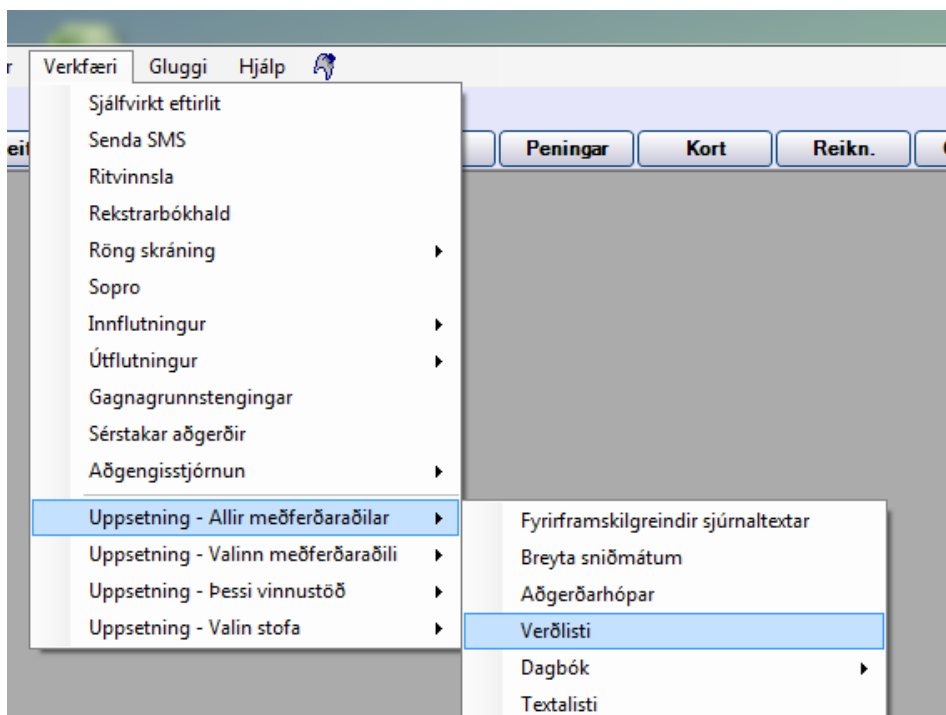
r Verkfæri Gluggi Hjálp

eit

Peningar Kort Reikn.

Sjálfvirkt eftirlit
Senda SMS
Ritvinnsla
Rekstrarbókhald
Röng skráning
Sopro
Innflutningur
Útflutningur
Gagnagrunnstengingar
Sérstakar aðgerðir
Aðgengisstjórnun
Uppsetning - Allir meðferðaraðilar
Uppsetning - Valinn meðferðaraðili
Uppsetning - Þessi vinnustöð
Uppsetning - Valin stofa

Fyrirframskilgreindir sjúrnaltextar
Breyta sniðmátum
Aðgerðarhópar
Verðlisti
Dagbók
Textalisti